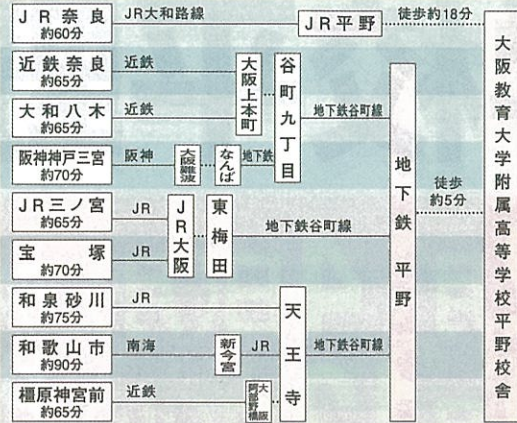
ＪＲ奈良
約60分
ＪＲ大和路線
ＪＲ平野
徒歩約18分

近鉄奈良
約65分
近鉄

大和八木
約65分
近鉄

大阪上本町

谷町九丁目

地下鉄谷町線

阪神神戸三宮
約70分
阪神
大阪難波
なんば
地下鉄

ＪＲ三ノ宮
約65分
ＪＲ
ＪＲ大阪
東梅田
地下鉄谷町線

宝塚
約70分
ＪＲ

地下鉄平野

徒歩
約5分

大阪教育大学附属高等学校平野校舎

和泉砂川
約75分
ＪＲ

和歌山市
約90分
南海
新今宮
ＪＲ
天王寺
地下鉄谷町線

橿原神宮前
約65分
近鉄
大阪阿部野橋